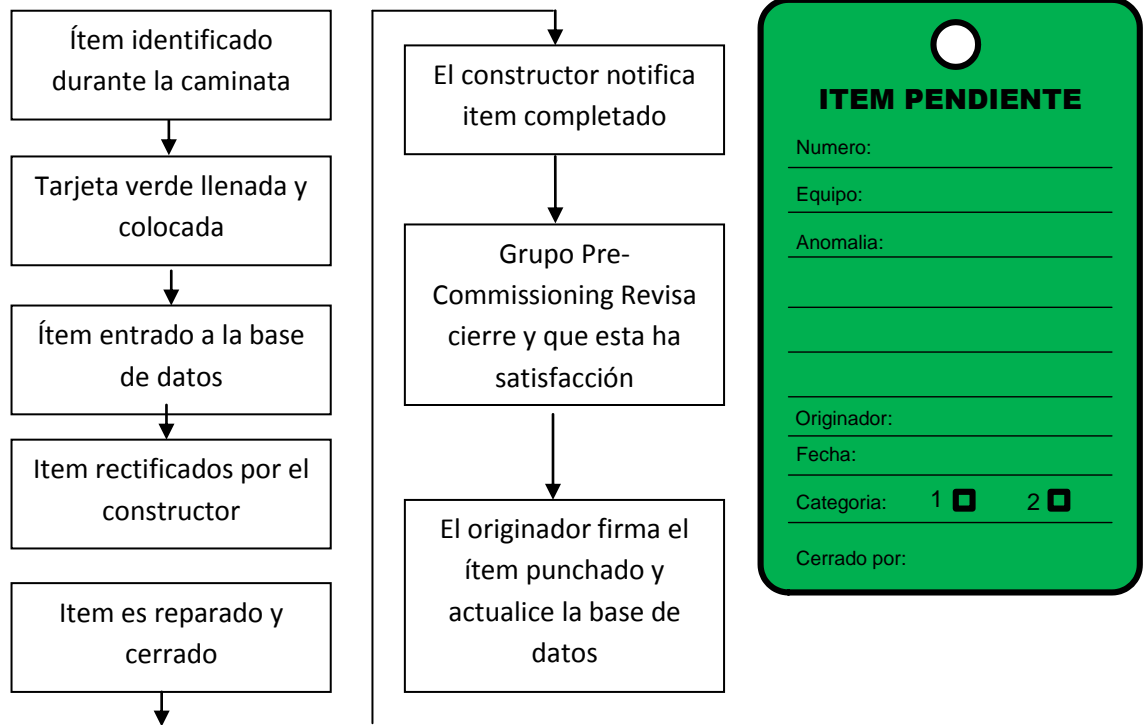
Ítem identificado durante la caminata

Tarjeta verde llenada y colocada

Ítem entrado a la base de datos

Item rectificados por el constructor

Item es reparado y cerrado

El constructor notifica item completado

Grupo Pre-Commissioning Revisa cierre y que esta ha satisfacción

El originador firma el ítem punchado y actualice la base de datos

ITEM PENDIENTE

Numero:

Equipo:

Anomalia:

Originador:

Fecha:

Categoria: 1 2

Cerrado por: